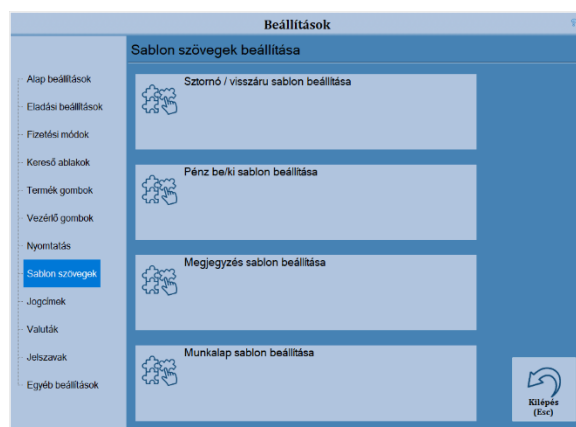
Beállítások

Alap beállítások
Eladási beállítások
Fizetési módok
Kereső ablakok
Termék gombok
Vezérlő gombok
Nyomtatás
Sablon szövegek
Jogcímek
Valuták
Jelszavak
Egyéb beállítások

Sablon szövegek beállítása

Sztornó / visszáru sablon beállítása

Pénz be/ki sablon beállítása

Megjegyzés sablon beállítása

Munkalap sablon beállítása

Kilépés (Esc)